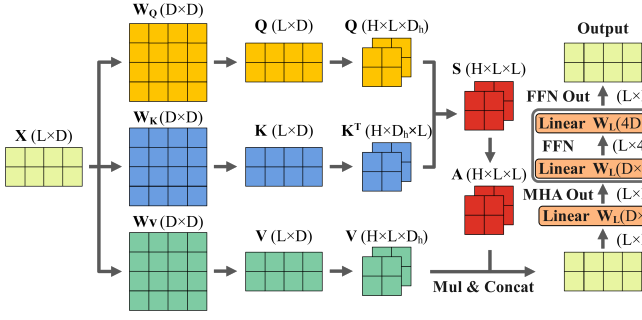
$\mathbf{W_Q}$ (D×D)

$\mathbf{Q}$ (L×D)

$\mathbf{Q}$ (H×L×D$_h$)

Output

FFN Out (L×

$\mathbf{S}$ (H×L×L)

$\mathbf{X}$ (L×D)

$\mathbf{W_K}$ (D×D)

$\mathbf{K}$ (L×D)

$\mathbf{K^T}$ (H×D$_h$×L)

Linear $\mathbf{W_L}$(4D

FFN (L×4

Linear $\mathbf{W_L}$(D×

$\mathbf{A}$ (H×L×L)

MHA Out (L×

Linear $\mathbf{W_L}$(D×

$\mathbf{Wv}$ (D×D)

$\mathbf{V}$ (L×D)

$\mathbf{V}$ (H×L×D$_h$)

(L×

Mul & Concat